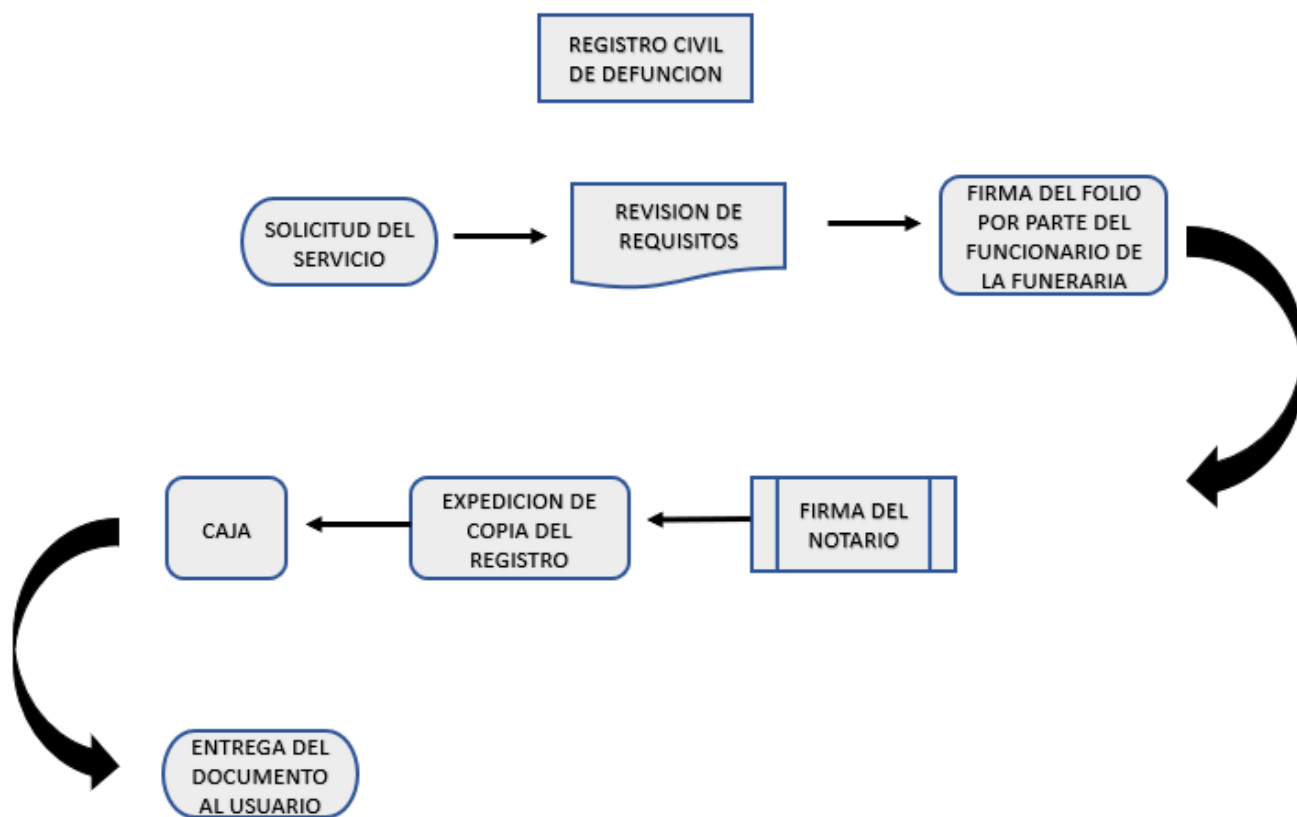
REGISTRO CIVIL DE DEFUNCION

SOLICITUD DEL SERVICIO

REVISION DE REQUISITOS

FIRMA DEL FOLIO POR PARTE DEL FUNCIONARIO DE LA FUNERARIA

FIRMA DEL NOTARIO

EXPEDICION DE COPIA DEL REGISTRO

CAJA

ENTREGA DEL DOCUMENTO AL USUARIO